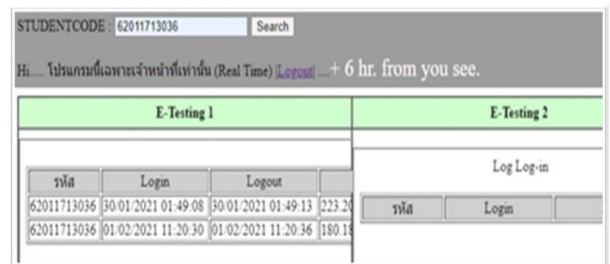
STUDENTCODE : 62011713036 Search

Hi..... โปรแกรมนี้เฉพาะเจ้าหน้าที่เท่านั้น (Real Time) [Logout] ...+ 6 hr. from you see.

| E-Testing 1 | E-Testing 2 |
|---|---|

| รหัส | Login | Logout | |
|---|---|---|---|
| 62011713036 | 30/01/2021 01:49:08 | 30/01/2021 01:49:13 | 223.2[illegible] |
| 62011713036 | 01/02/2021 11:20:30 | 01/02/2021 11:20:36 | 180.1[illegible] |

Log Log-in

| รหัส | Login | |
|---|---|---|